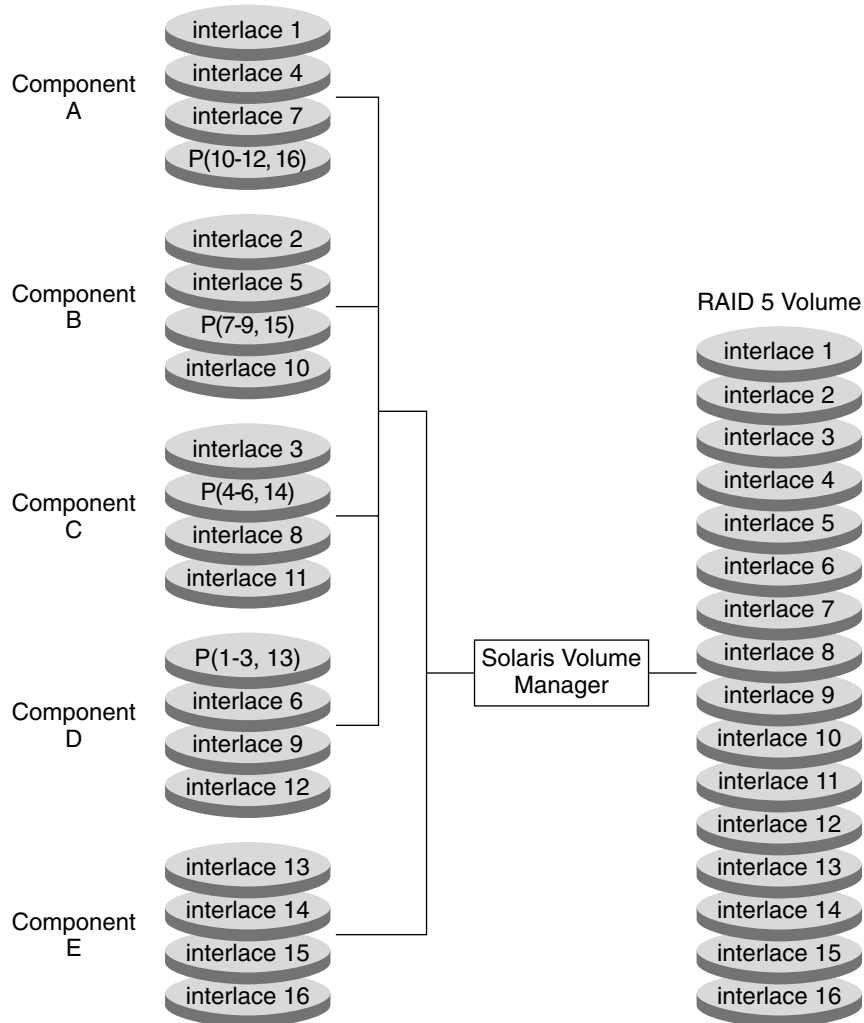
Component A

interlace 1

interlace 4

interlace 7

P(10-12, 16)

Component B

interlace 2

interlace 5

P(7-9, 15)

interlace 10

Component C

interlace 3

P(4-6, 14)

interlace 8

interlace 11

Component D

P(1-3, 13)

interlace 6

interlace 9

interlace 12

Component E

interlace 13

interlace 14

interlace 15

interlace 16

Solaris Volume Manager

RAID 5 Volume

interlace 1

interlace 2

interlace 3

interlace 4

interlace 5

interlace 6

interlace 7

interlace 8

interlace 9

interlace 10

interlace 11

interlace 12

interlace 13

interlace 14

interlace 15

interlace 16